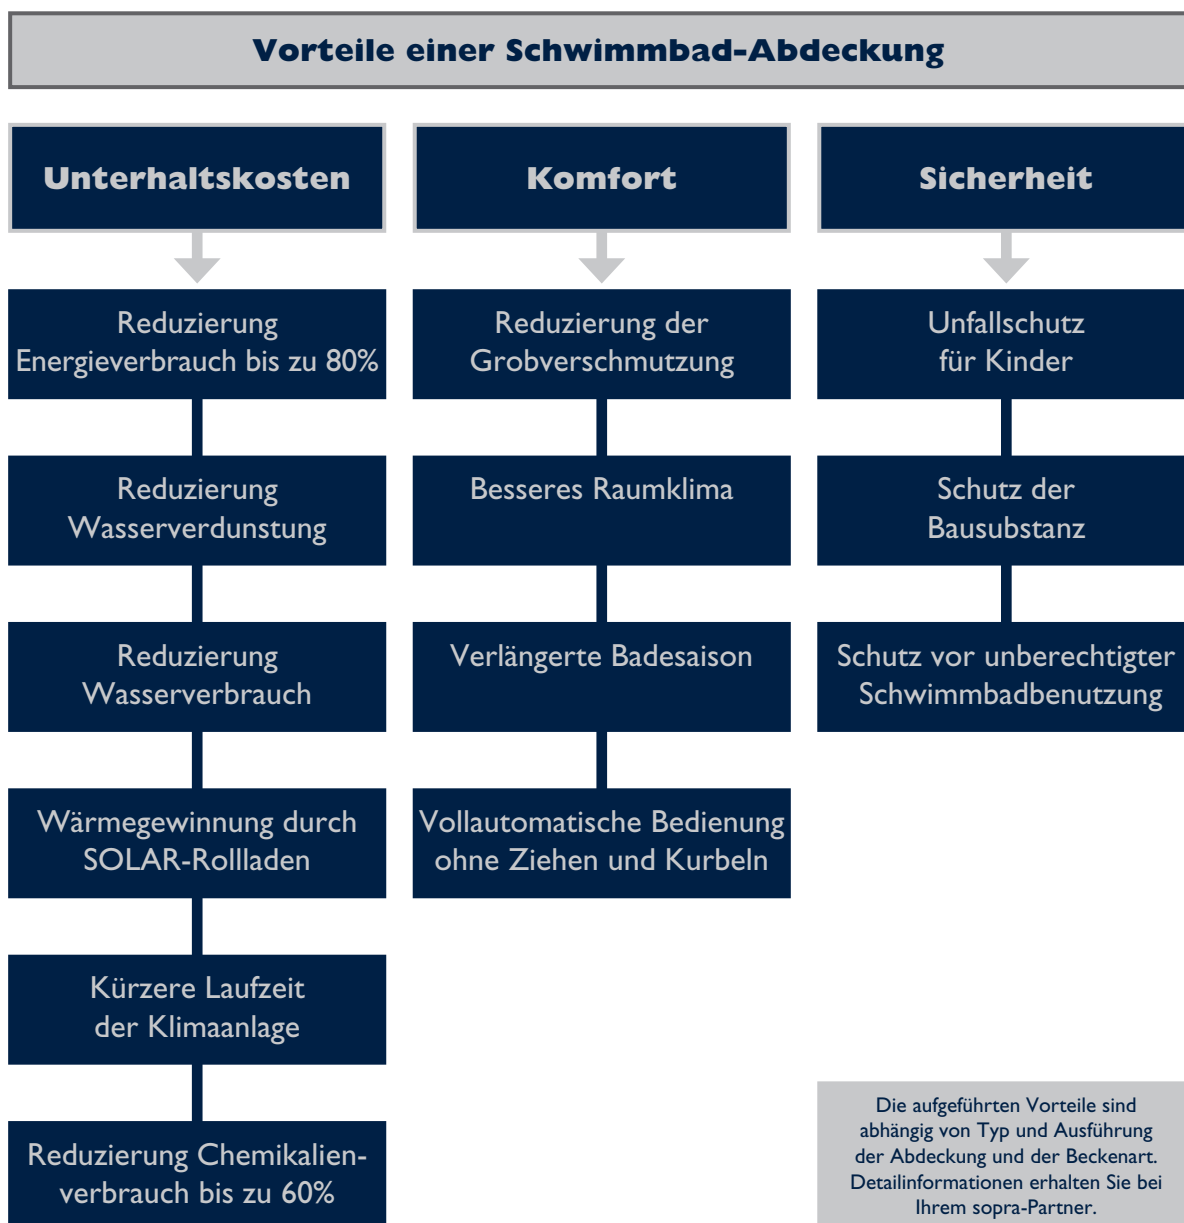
Vorteile einer Schwimmbad-Abdeckung

Unterhaltskosten

Reduzierung Energieverbrauch bis zu 80%

Reduzierung Wasserverdunstung

Reduzierung Wasserverbrauch

Wärmegewinnung durch SOLAR-Rollladen

Kürzere Laufzeit der Klimaanlage

Reduzierung Chemikalienverbrauch bis zu 60%

Komfort

Reduzierung der Grobverschmutzung

Besseres Raumklima

Verlängerte Badesaison

Vollautomatische Bedienung ohne Ziehen und Kurbeln

Sicherheit

Unfallschutz für Kinder

Schutz der Bausubstanz

Schutz vor unberechtigter Schwimmbadbenutzung

Die aufgeführten Vorteile sind abhängig von Typ und Ausführung der Abdeckung und der Beckenart. Detailinformationen erhalten Sie bei Ihrem sopra-Partner.